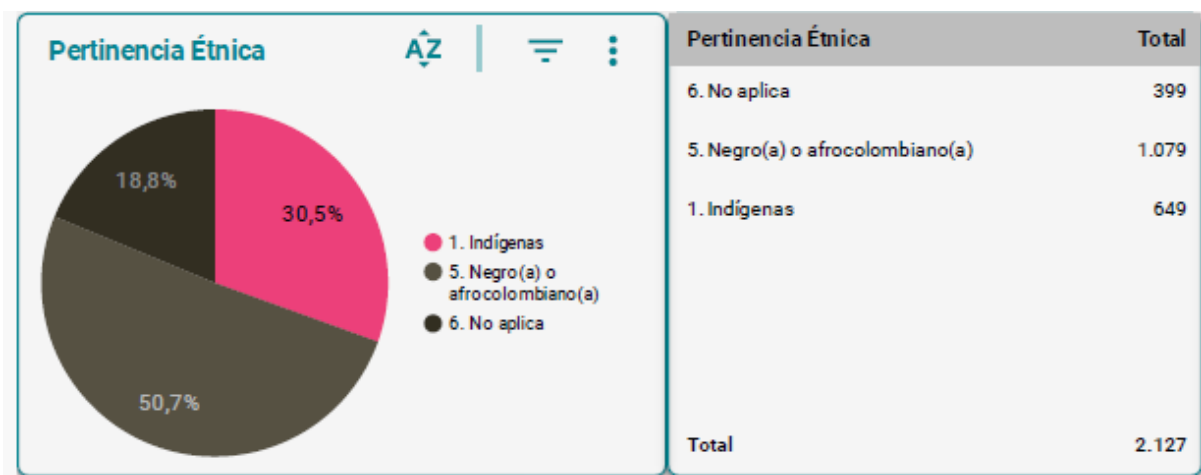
Pertinencia Étnica

AZ

18,8%

30,5%

50,7%

1. Indígenas
5. Negro(a) o afrocolombiano(a)
6. No aplica

| Pertinencia Étnica | Total |
|---|---|
| 6. No aplica | 399 |
| 5. Negro(a) o afrocolombiano(a) | 1.079 |
| 1. Indígenas | 649 |
| Total | 2.127 |